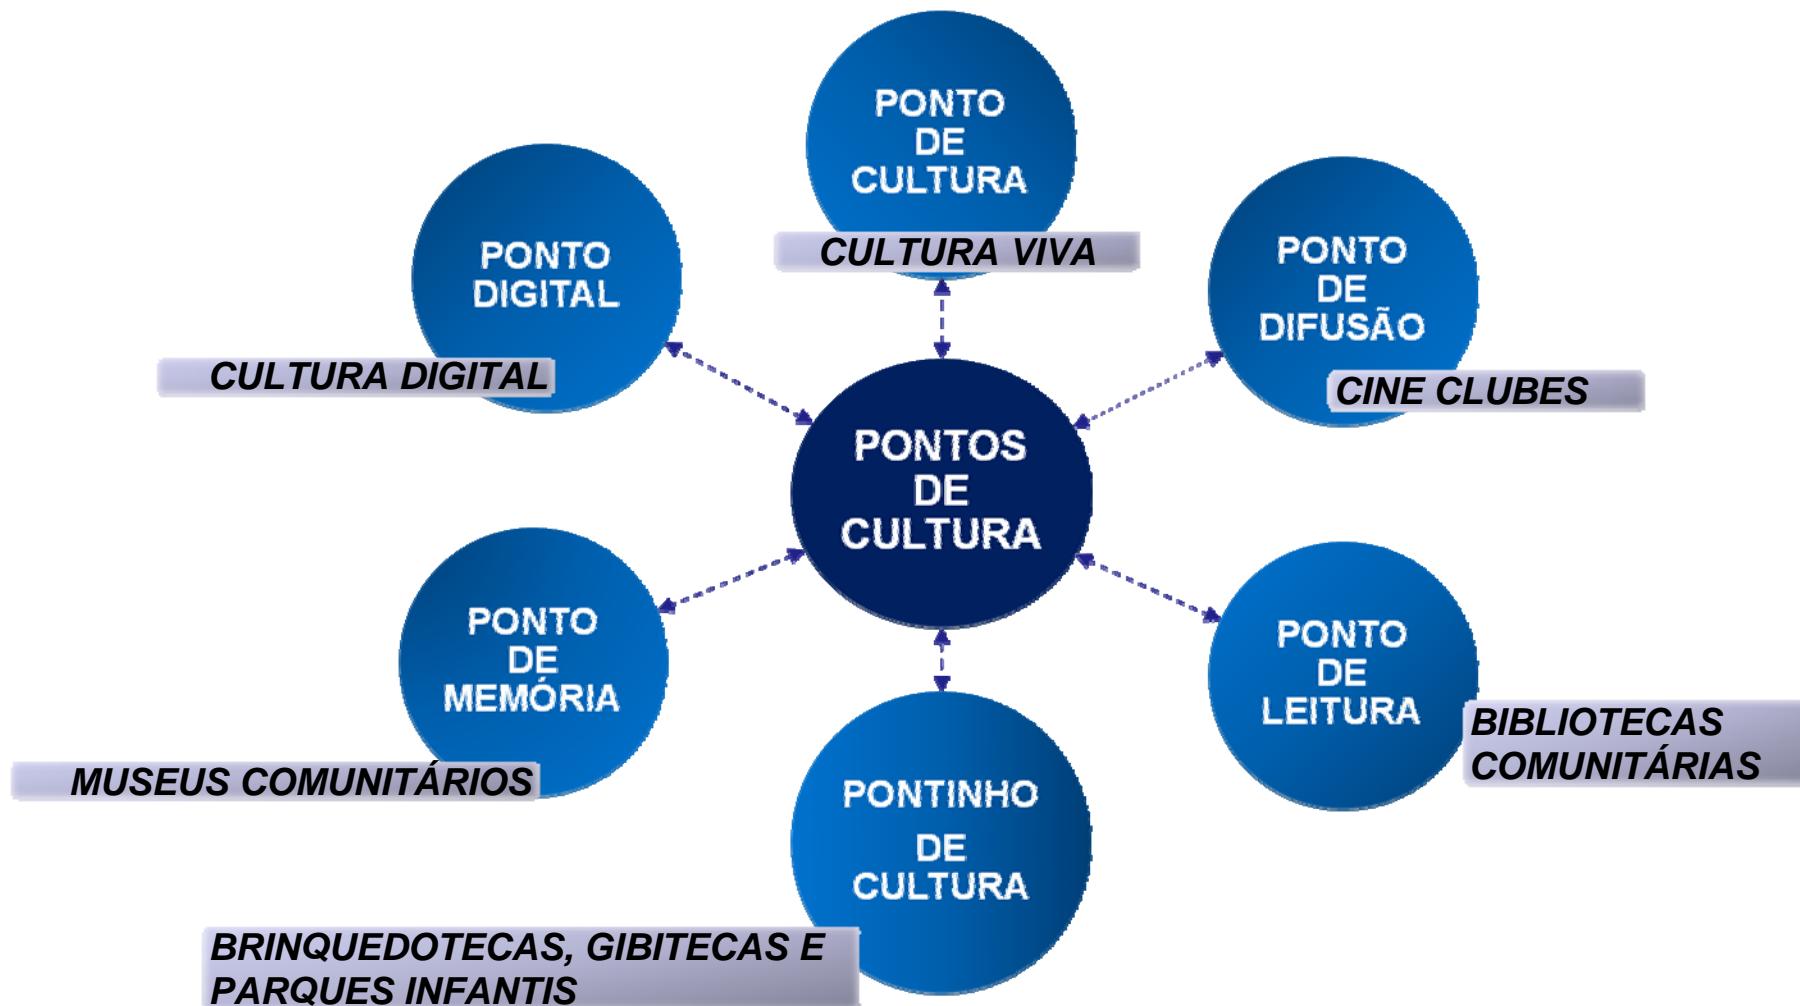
PONTO DE CULTURA

CULTURA VIVA

PONTO DIGITAL

CULTURA DIGITAL

PONTO DE DIFUSÃO

CINE CLUBES

PONTOS DE CULTURA

PONTO DE MEMÓRIA

MUSEUS COMUNITÁRIOS

PONTO DE LEITURA

BIBLIOTECAS COMUNITÁRIAS

PONTINHO DE CULTURA

BRINQUEDOTECAS, GIBITECAS E PARQUES INFANTIS